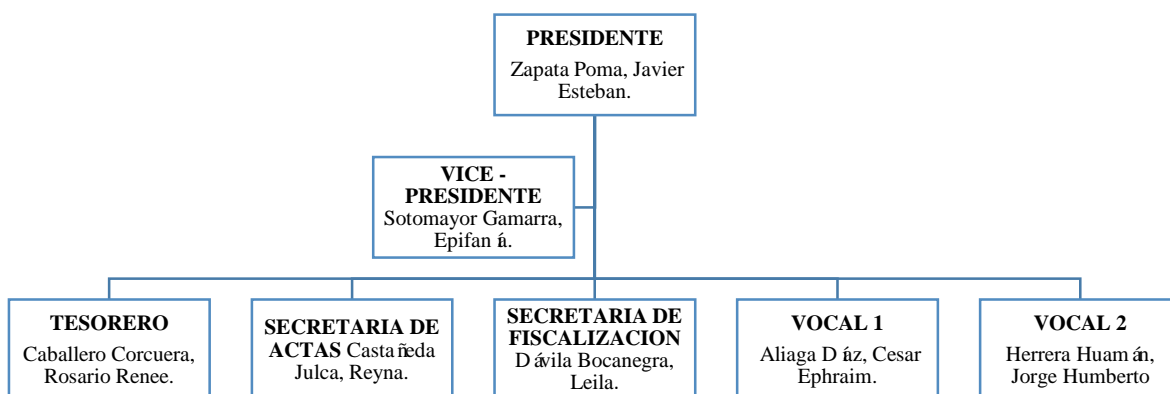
PRESIDENTE
Zapata Poma, Javier Esteban.

VICE - PRESIDENTE
Sotomayor Gamarra, Epifanía.

TESORERO
Caballero Corcuera, Rosario Renee.

SECRETARIA DE ACTAS Castañeda Julca, Reyna.

SECRETARIA DE FISCALIZACION
Dávila Bocanegra, Leila.

VOCAL 1
Aliaga Díaz, Cesar Ephraim.

VOCAL 2
Herrera Huamán, Jorge Humberto